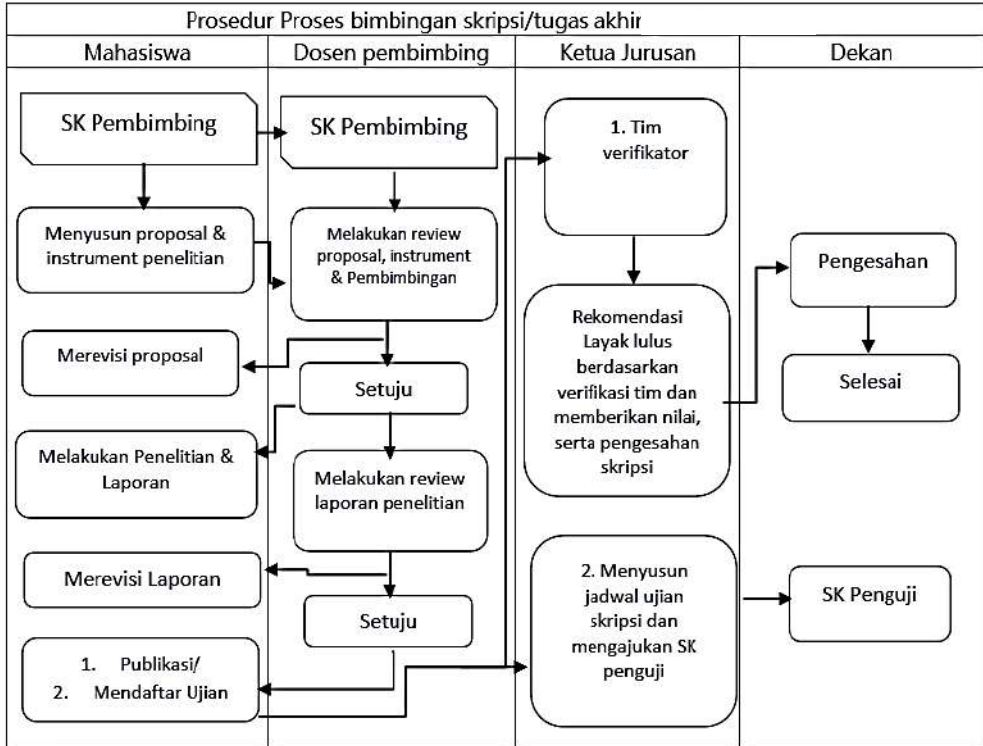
Prosedur Proses bimbingan skripsi/tugas akhir

| Mahasiswa | Dosen pembimbing | Ketua Jurusan | Dekan |
|---|---|---|---|

SK Pembimbing

Menyusun proposal & instrument penelitian

Merevisi proposal

Melakukan Penelitian & Laporan

Merevisi Laporan

1. Publikasi/
2. Mendaftar Ujian

SK Pembimbing

Melakukan review proposal, instrument & Pembimbingan

Setuju

Melakukan review laporan penelitian

Setuju

1. Tim verifikator

Rekomendasi Layak lulus berdasarkan verifikasi tim dan memberikan nilai, serta pengesahan skripsi

2. Menyusun jadwal ujian skripsi dan mengajukan SK penguji

Pengesahan

Selesai

SK Penguji